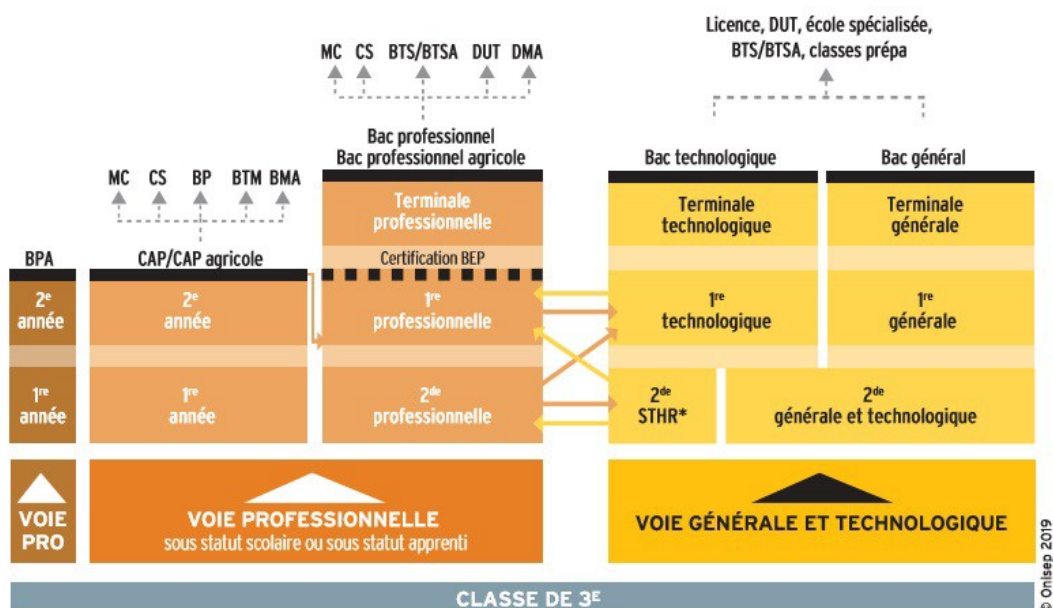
Licence, DUT, école spécialisée, BTS/BTSA, classes prépa

MC CS BTS/BTSA DUT DMA

Bac professionnel
Bac professionnel agricole

Bac technologique

Bac général

MC CS BP BTM BMA

Terminale professionnelle

Terminale technologique

Terminale générale

BPA

CAP/CAP agricole

Certification BEP

$2^e$ année

$2^e$ année

$1^{re}$ professionnelle

$1^{re}$ technologique

$1^{re}$ générale

$1^{re}$ année

$1^{re}$ année

$2^{de}$ professionnelle

$2^{de}$ STHR*

$2^{de}$ générale et technologique

VOIE PRO

VOIE PROFESSIONNELLE
sous statut scolaire ou sous statut apprenti

VOIE GÉNÉRALE ET TECHNOLOGIQUE

© Onisep 2019

CLASSE DE $3^E$